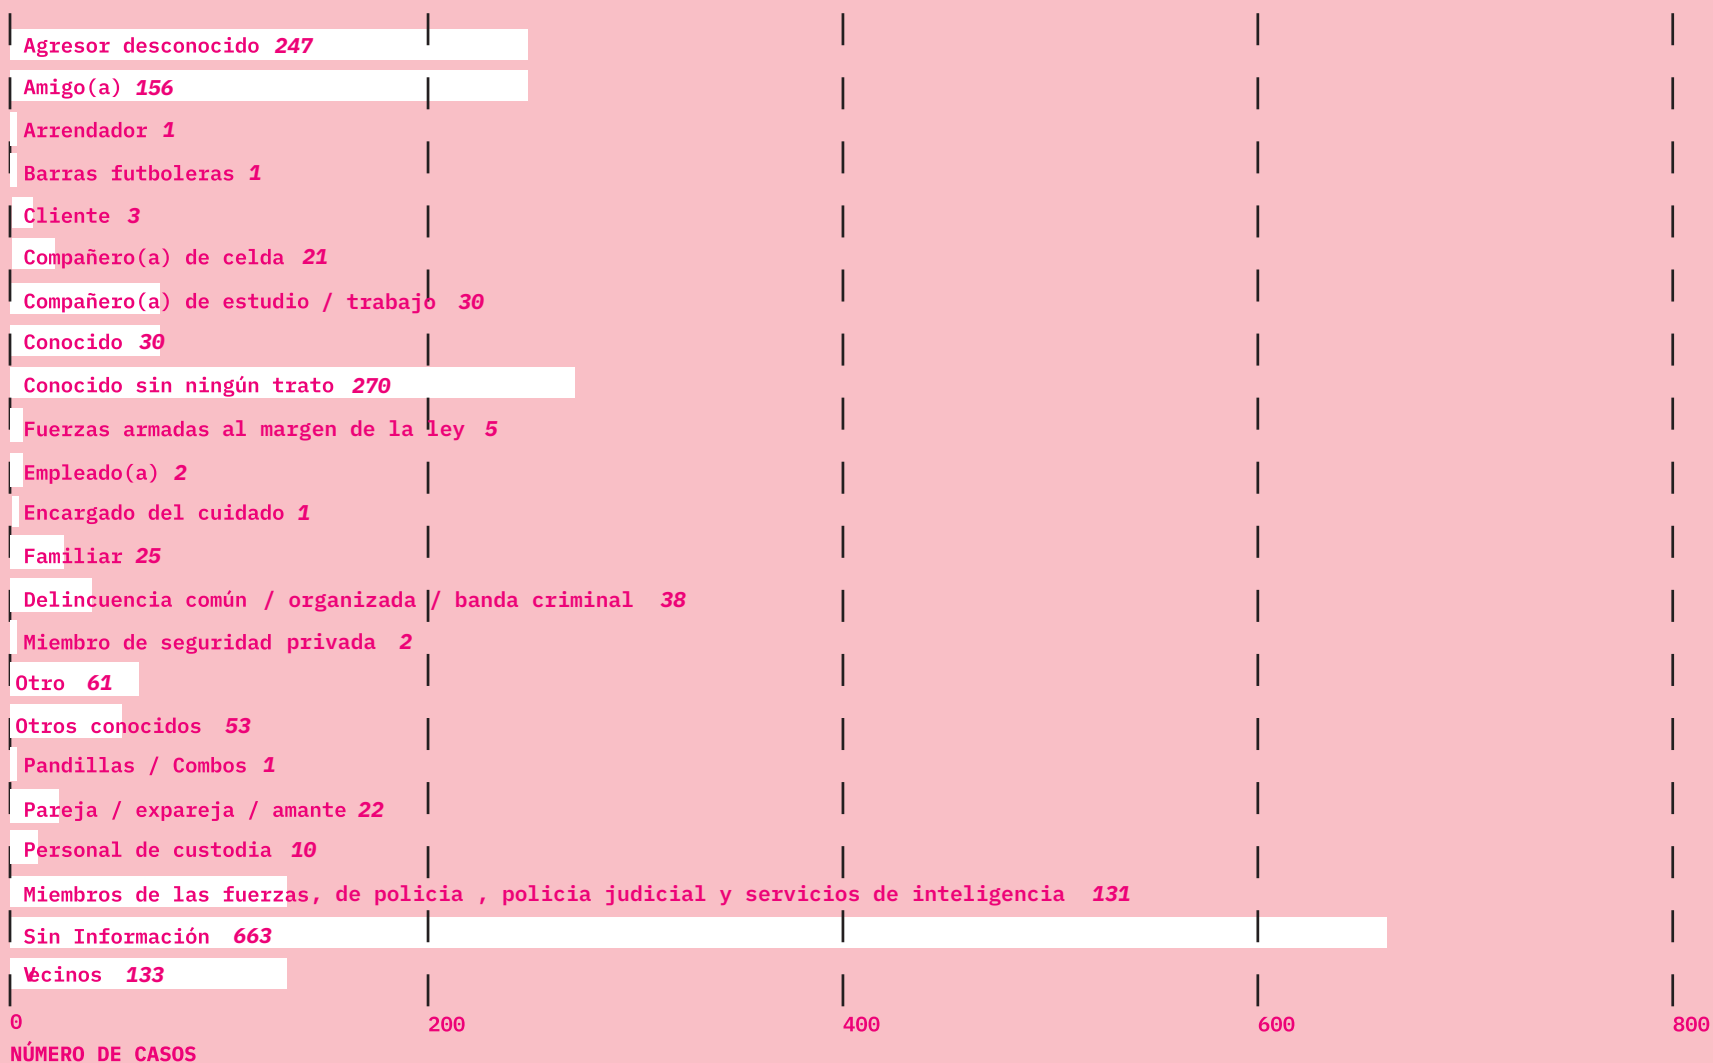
Agresor desconocido 247

Amigo(a) 156

Arrendador 1

Barras futboleras 1

Cliente 3

Compañero(a) de celda 21

Compañero(a) de estudio / trabajo 30

Conocido 30

Conocido sin ningún trato 270

Fuerzas armadas al margen de la ley 5

Empleado(a) 2

Encargado del cuidado 1

Familiar 25

Delincuencia común / organizada / banda criminal 38

Miembro de seguridad privada 2

Otro 61

Otros conocidos 53

Pandillas / Combos 1

Pareja / expareja / amante 22

Personal de custodia 10

Miembros de las fuerzas, de policia , policia judicial y servicios de inteligencia 131

Sin Información 663

Vecinos 133

0 200 400 600 800

NÚMERO DE CASOS